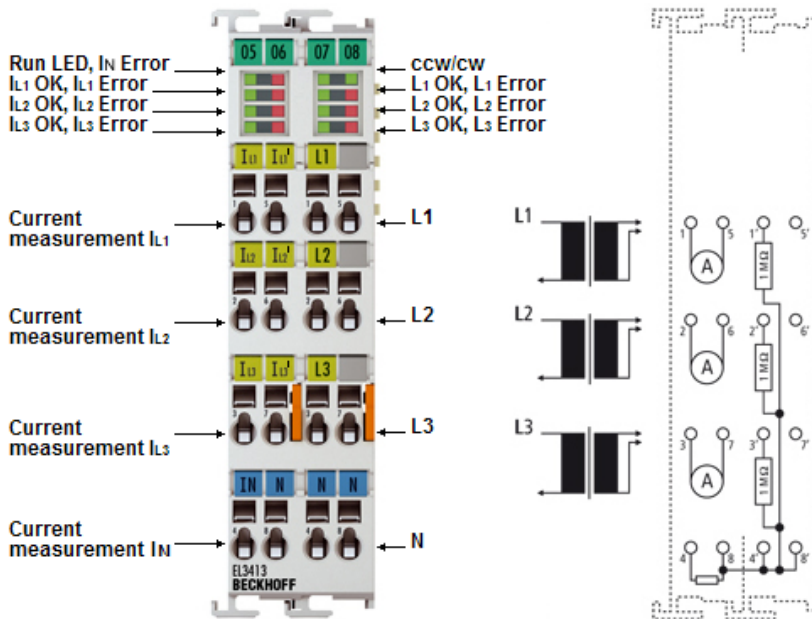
05 06 07 08

Run LED, IN Error
IL1 OK, IL1 Error
IL2 OK, IL2 Error
IL3 OK, IL3 Error

ccw/cw
L1 OK, L1 Error
L2 OK, L2 Error
L3 OK, L3 Error

IL1 IL1' L1

Current measurement IL1

L1

IL2 IL2' L2

Current measurement IL2

L2

IL3 IL3' L3

Current measurement IL3

L3

IN N N N

Current measurement IN

N

EL3413
BECKHOFF

L1
L2
L3

1 5 1' 5'
A
1 MΩ
2 6 2' 6'
A
1 MΩ
3 7 3' 7'
A
1 MΩ
4 8 4' 8'